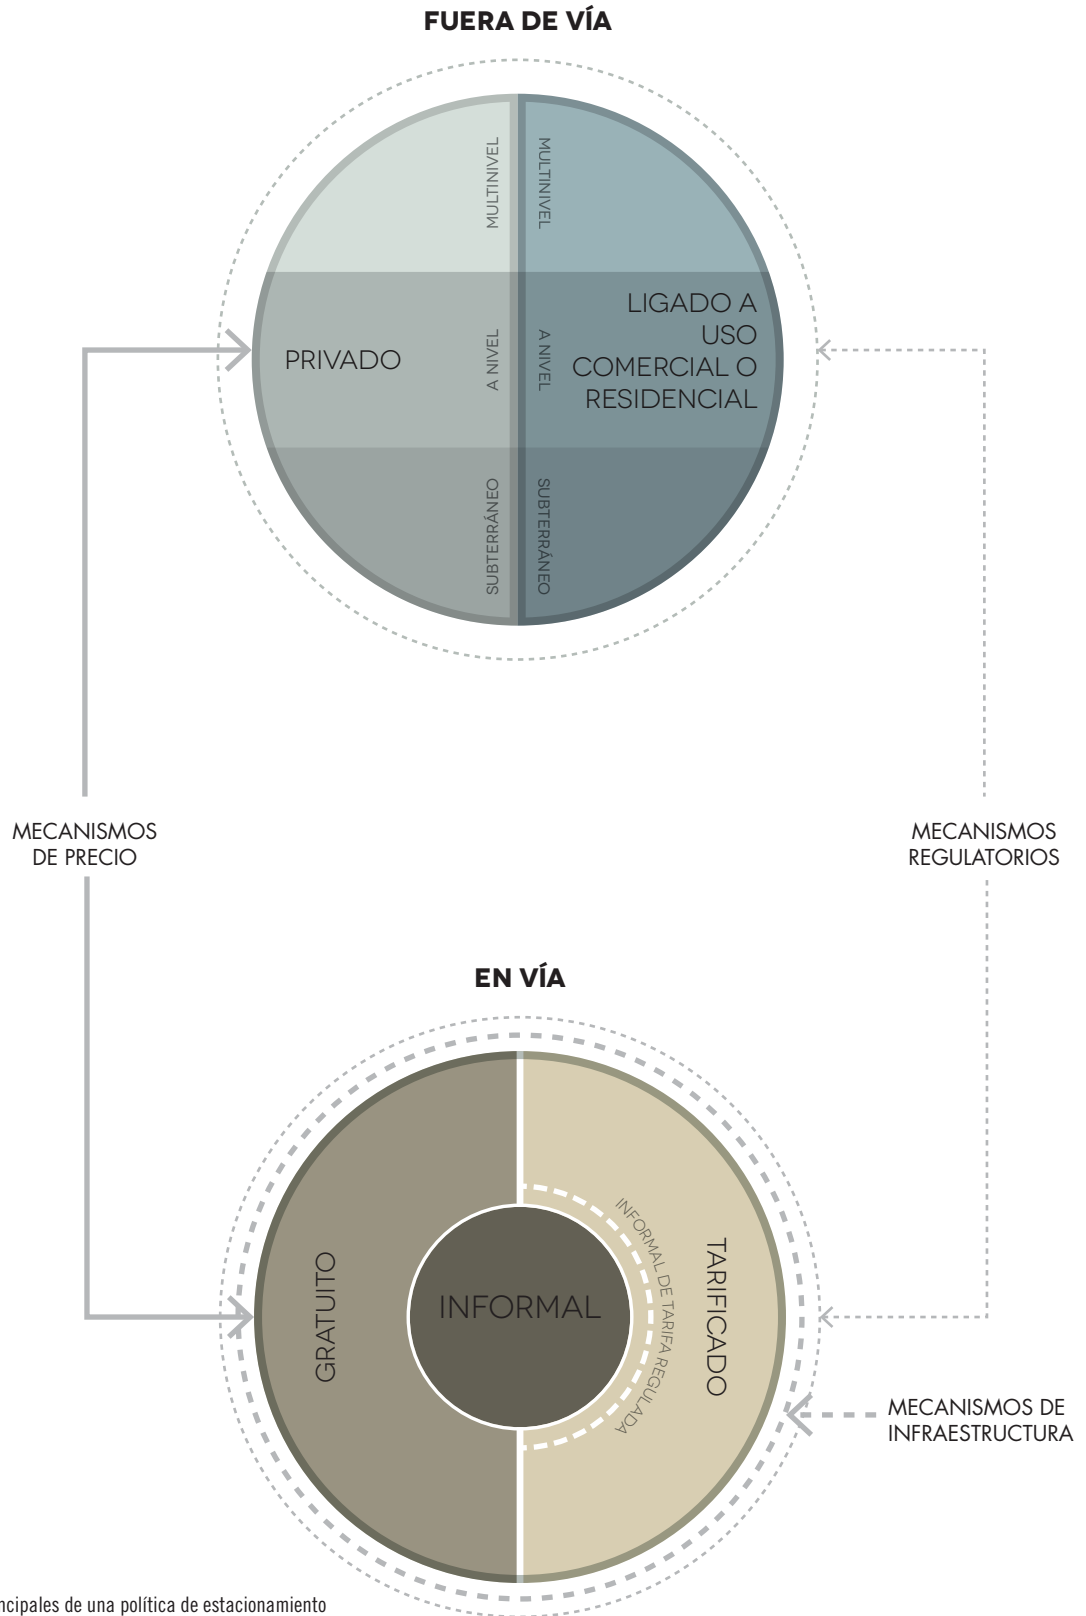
FUERA DE VÍA

MULTINIVEL

MULTINIVEL

PRIVADO

A NIVEL

A NIVEL

LIGADO A USO COMERCIAL O RESIDENCIAL

SUBTERRÁNEO

SUBTERRÁNEO

MECANISMOS DE PRECIO

MECANISMOS REGULATORIOS

EN VÍA

GRATUITO

INFORMAL

INFORMAL DE TARIFA REGULADA

TARIFICADO

MECANISMOS DE INFRAESTRUCTURA

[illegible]ncipales de una política de estacionamiento